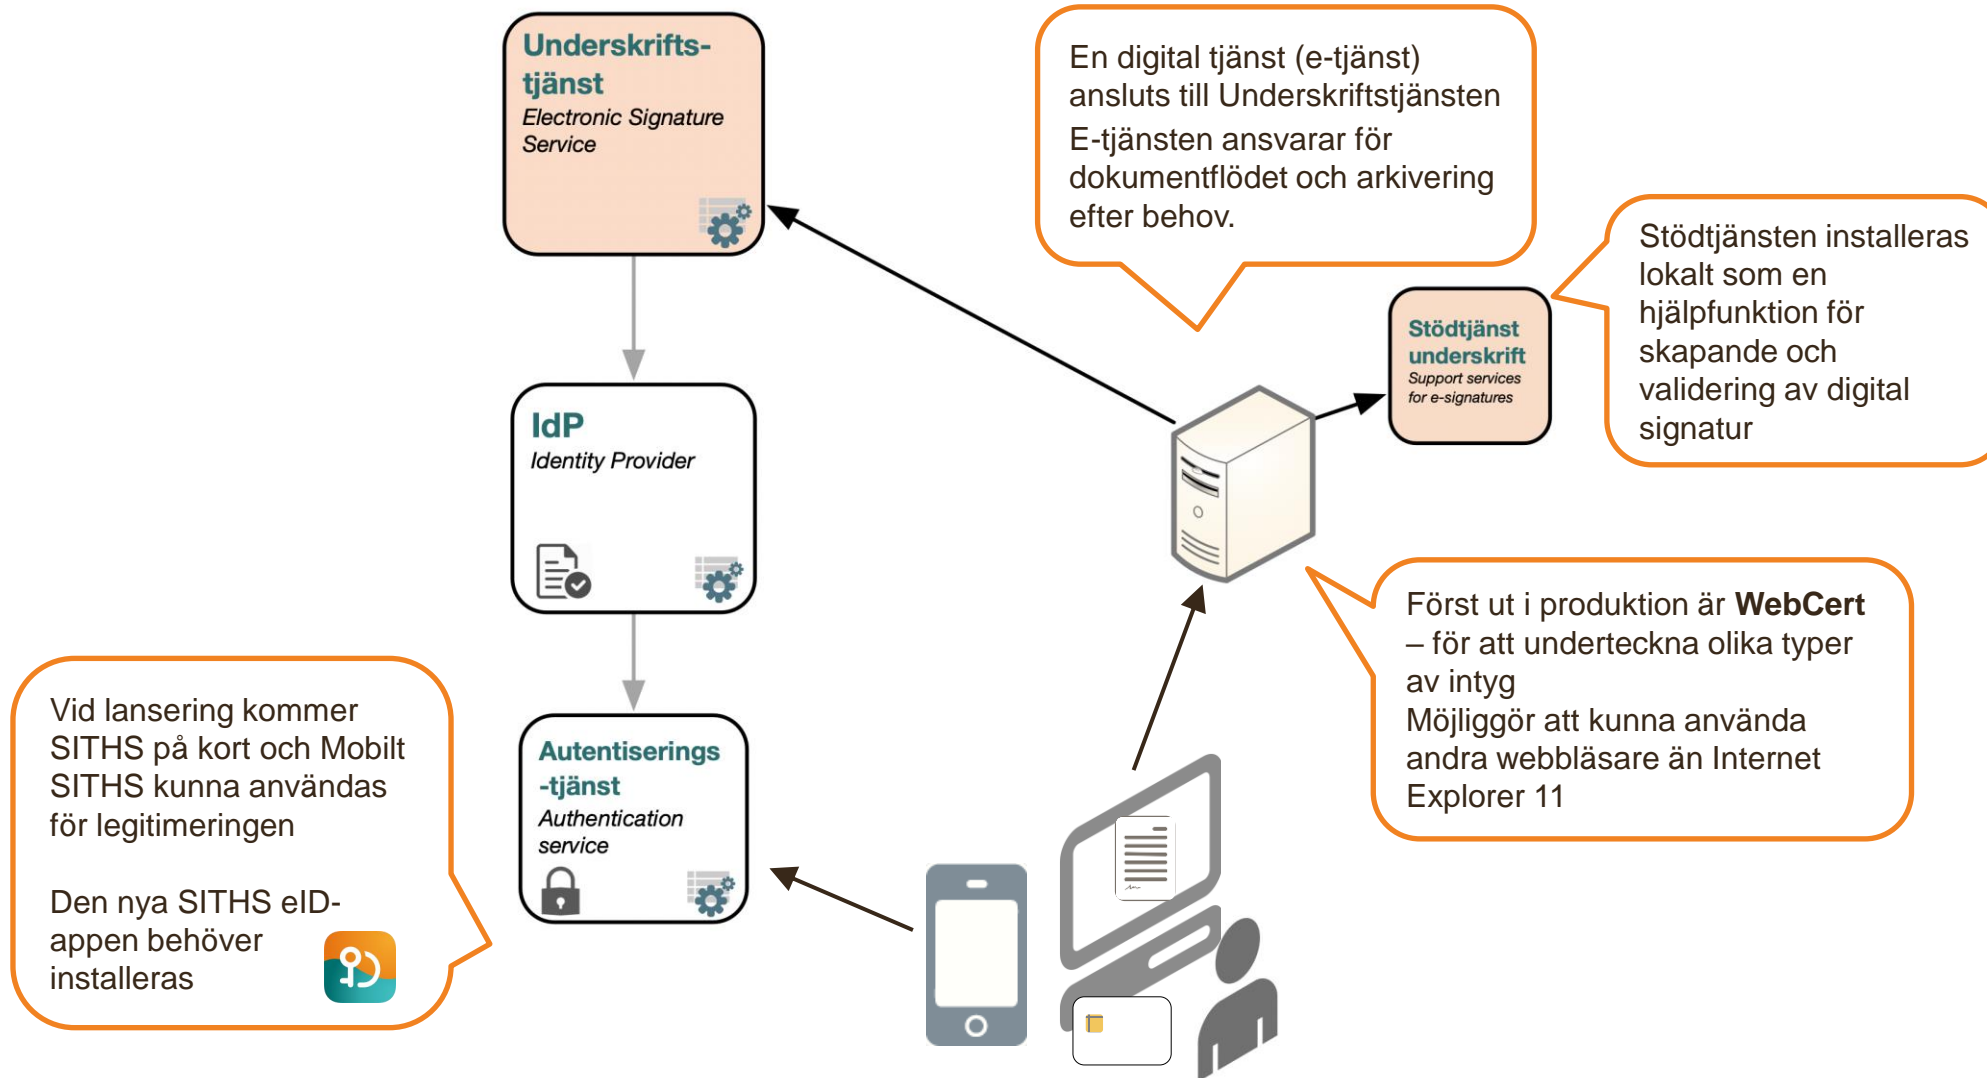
Underskrifts-tjänst
Electronic Signature Service

En digital tjänst (e-tjänst) ansluts till Underskriftstjänsten
E-tjänsten ansvarar för dokumentflödet och arkivering efter behov.

Stödtjänst underskrift
Support services for e-signatures

Stödtjänsten installeras lokalt som en hjälpfunktion för skapande och validering av digital signatur

IdP
Identity Provider

Först ut i produktion är **WebCert** – för att underteckna olika typer av intyg
Möjliggör att kunna använda andra webbläsare än Internet Explorer 11

Vid lansering kommer SITHS på kort och Mobilt SITHS kunna användas för legitimeringen

Den nya SITHS eID-appen behöver installeras

Autentiserings-tjänst
Authentication service